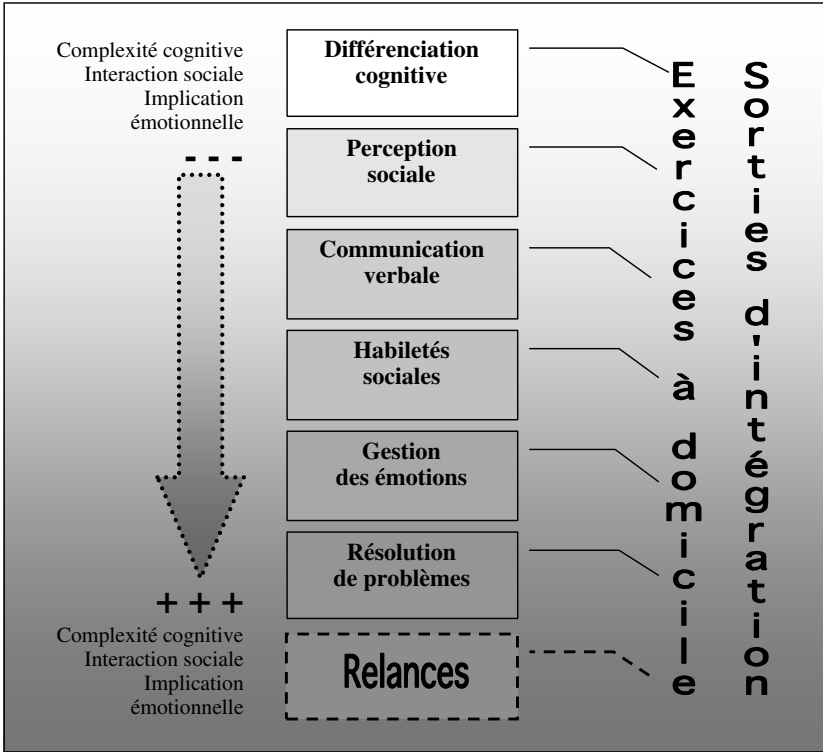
Complexité cognitive
Interaction sociale
Implication émotionnelle

- - -

Différenciation cognitive

Perception sociale

Communication verbale

Habiletés sociales

Gestion des émotions

Résolution de problèmes

+ + +

Complexité cognitive
Interaction sociale
Implication émotionnelle

Relances

Exercices à domicile

Sorties d'intégration